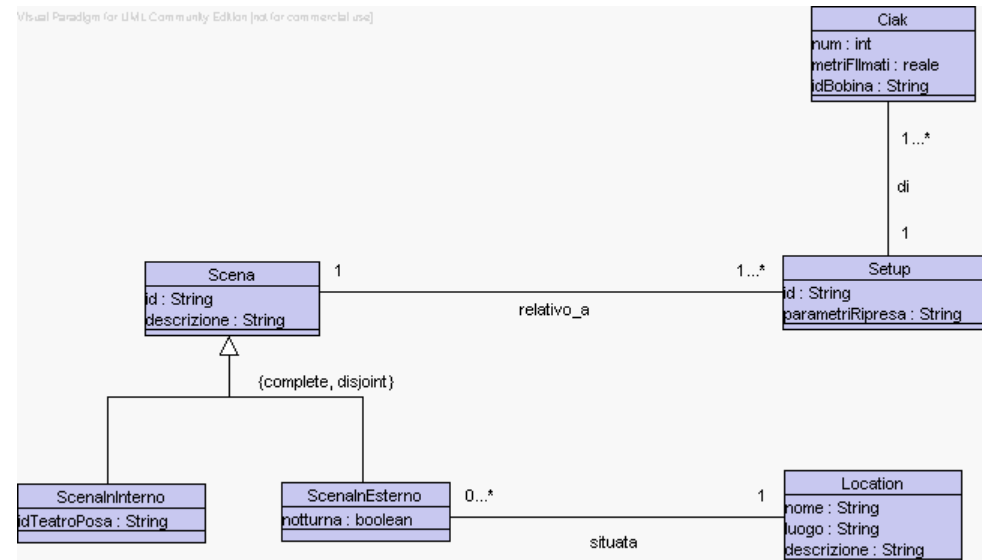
Visual Paradigm for UML Community Edition [not for commercial use]

Ciak
num : int
metriFilmati : reale
idBobina : String

1...*

di

1

Scena
id : String
descrizione : String

1

relativo_a

1...*

Setup
id : String
parametriRipresa : String

{complete, disjoint}

ScenaInInterno
idTeatroPosa : String

ScenaInEsterno
notturna : boolean

0...*

1

situata

Location
nome : String
luogo : String
descrizione : String